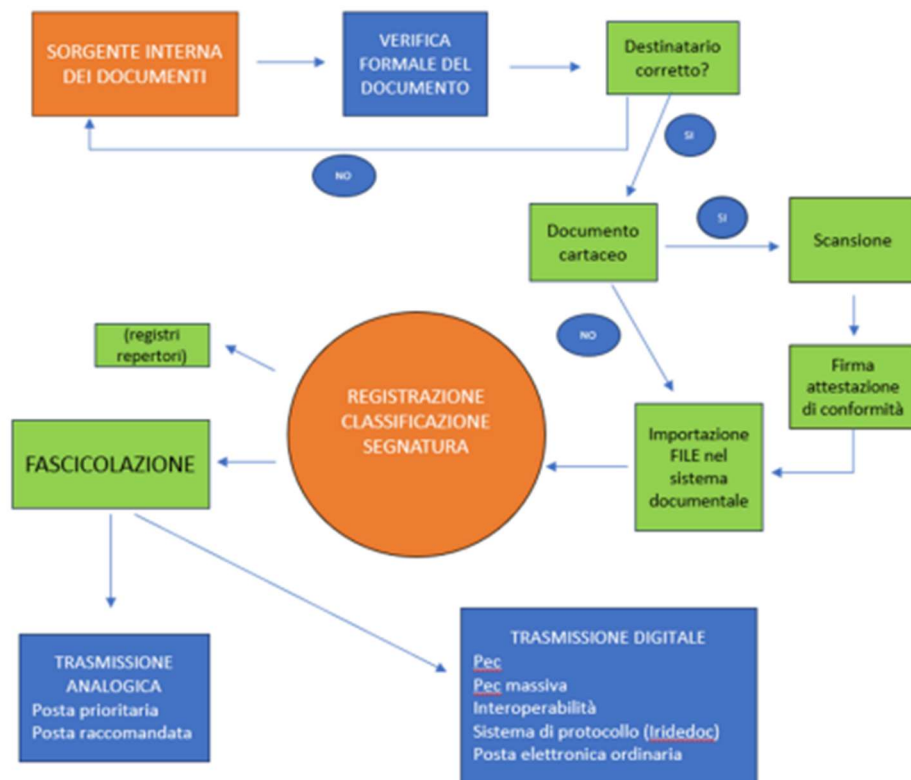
SORGENTE INTERNA DEI DOCUMENTI

VERIFICA FORMALE DEL DOCUMENTO

Destinatario corretto?

SI

NO

Documento cartaceo

SI

Scansione

NO

Firma attestazione di conformità

(registri repertori)

REGISTRAZIONE CLASSIFICAZIONE SEGNATURA

Importazione FILE nel sistema documentale

FASCICOLAZIONE

TRASMISSIONE ANALOGICA
Posta prioritaria
Posta raccomandata

TRASMISSIONE DIGITALE
Pec
Pec massiva
Interoperabilità
Sistema di protocollo (Iridedoc)
Posta elettronica ordinaria